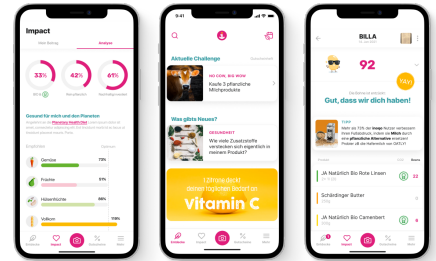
Impact

Analyse

33%

42%

61%

Gesund für mich und den Planeten

Gemüse 73%

Früchte 31%

Hülsenfrüchte 46%

Vollkorn 18%

9:41

Aktuelle Challenge

NO COW, BIG WOW

Kaufe 3 pflanzliche Milchprodukte

Was gibt's Neues?

GESUNDHEIT

Wie viele Zusatzstoffe verstecken sich eigentlich in meinem Produkt?

1 Zitrone deckt deinen täglichen Bedarf an

Vitamin C

BILLA

92

Yay!

Gut, dass wir dich haben!

JA Natürlich Bio Rote Linsen

Schärdinger Butter

JA Natürlich Bio Camembert